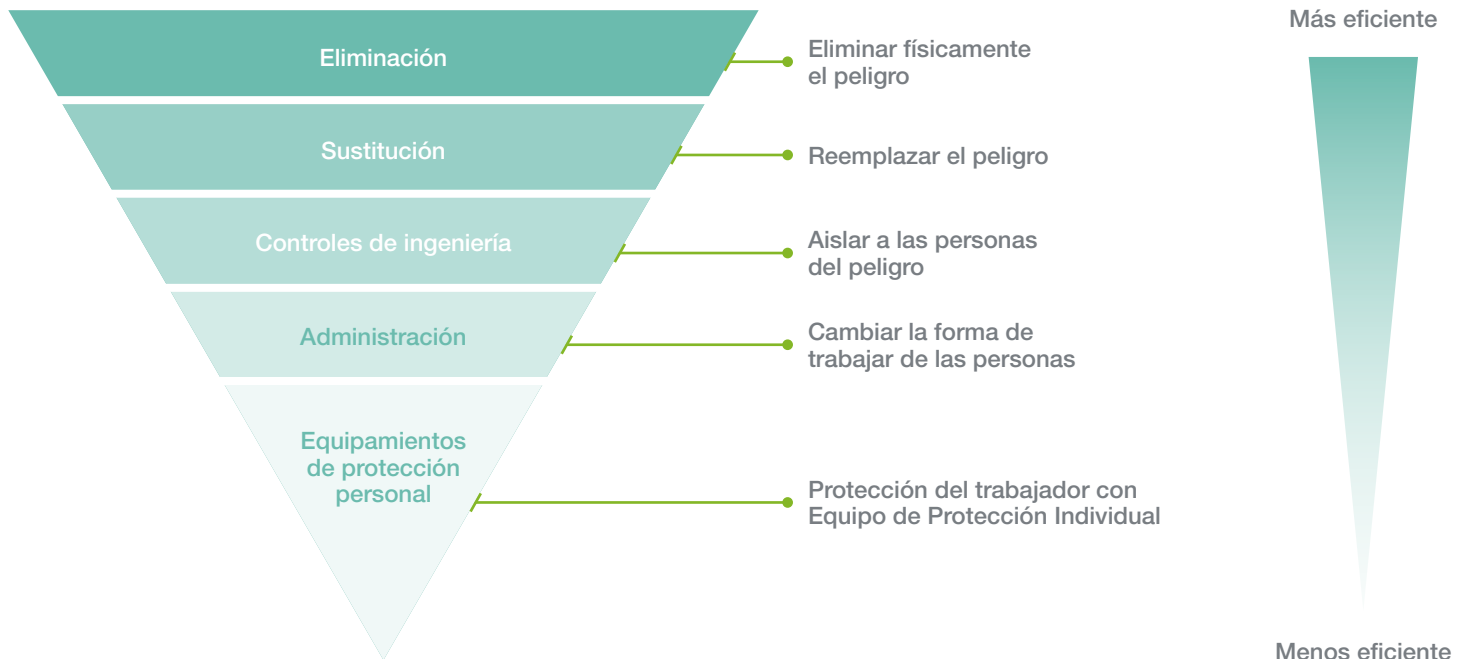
Más eficiente

Eliminación

Eliminar físicamente el peligro

Sustitución

Reemplazar el peligro

Controles de ingeniería

Aislar a las personas del peligro

Administración

Cambiar la forma de trabajar de las personas

Equipamientos de protección personal

Protección del trabajador con Equipo de Protección Individual

Menos eficiente